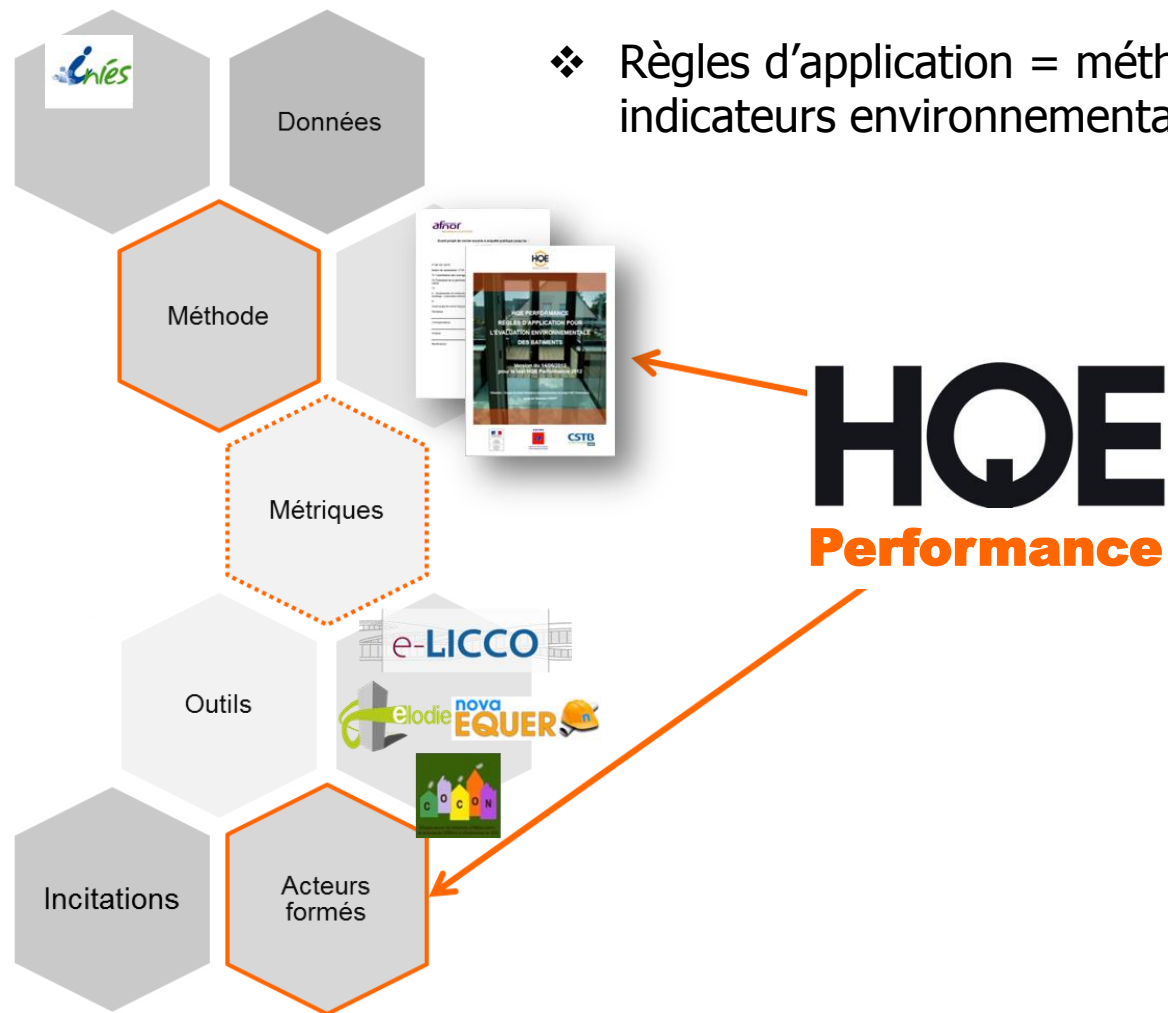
inies

Données

Méthode

Métriques

Outils

Incitations

Acteurs formés

❖ Règles d'application = méth indicateurs environnementa

afnor

HQE

HQE PERFORMANCE
RÈGLES D'APPLICATION POUR L'ÉVALUATION ENVIRONNEMENTALE DES BATIMENTS

CSTB

HQE
Performance

e-LICCO

elodie

nova EQUER

C O C O N